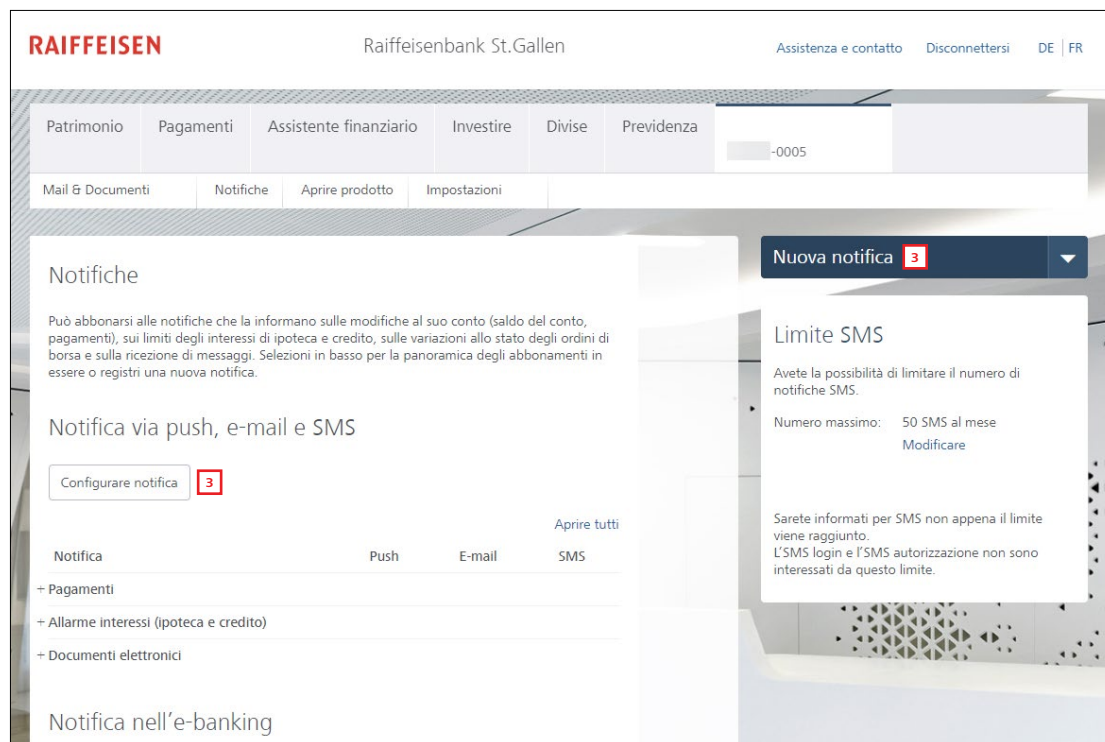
RAIFFEISEN

Raiffeisenbank St.Gallen

Assistenza e contatto Disconnettersi DE | FR

Patrimonio Pagamenti Assistente finanziario Investire Divise Previdenza -0005

Mail & Documenti Notifiche Aprire prodotto Impostazioni

Notifiche

Può abbonarsi alle notifiche che la informano sulle modifiche al suo conto (saldo del conto, pagamenti), sui limiti degli interessi di ipoteca e credito, sulle variazioni allo stato degli ordini di borsa e sulla ricezione di messaggi. Selezioni in basso per la panoramica degli abbonamenti in essere o registri una nuova notifica.

Notifica via push, e-mail e SMS

Configurare notifica 3

Aprire tutti

| Notifica | Push | E-mail | SMS |
|---|---|---|---|
| + Pagamenti | | | |
| + Allarme interessi (ipoteca e credito) | | | |
| + Documenti elettronici | | | |

Notifica nell'e-banking

Nuova notifica 3

Limite SMS

Avete la possibilità di limitare il numero di notifiche SMS.

Numero massimo: 50 SMS al mese
Modificare

Sarete informati per SMS non appena il limite viene raggiunto.
L'SMS login e l'SMS autorizzazione non sono interessati da questo limite.